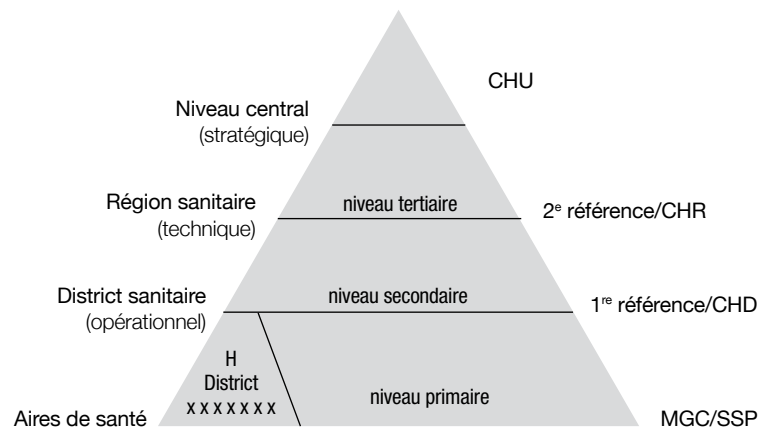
CHU

Niveau central
(stratégique)

Région sanitaire
(technique)

niveau tertiaire

2$^{e}$ référence/CHR

District sanitaire
(opérationnel)

niveau secondaire

1$^{re}$ référence/CHD

H
District
x x x x x x x

niveau primaire

Aires de santé

MGC/SSP